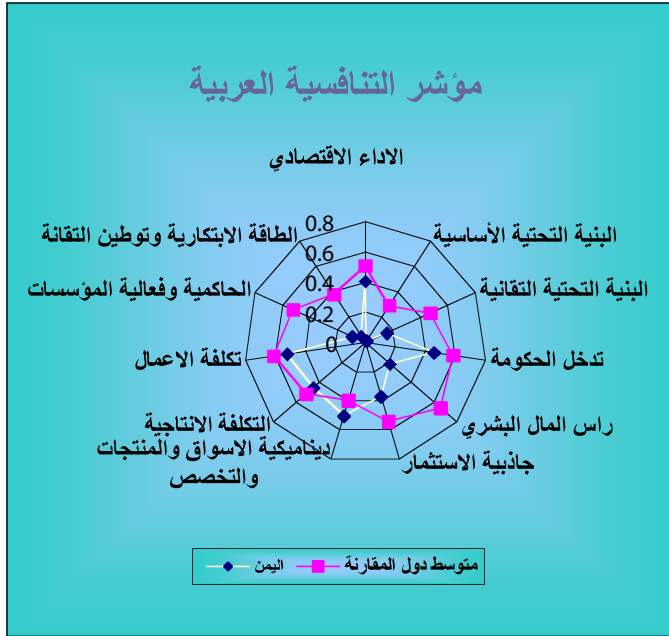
مؤشر التنافسية العربية

الاداء الاقتصادي

البنية التحتية الأساسية

البنية التحتية التقانية

تدخل الحكومة

راس المال البشري

جاذبية الاستثمار

ديناميكية الاسواق والمنتجات والتخصص

التكلفة الانتاجية

تكلفة الاعمال

الحاكمية وفعالية المؤسسات

الطاقة الابتكارية وتوطين التقانة

0.8
0.6
0.4
0.2
0

متوسط دول المقارنة
اليمن